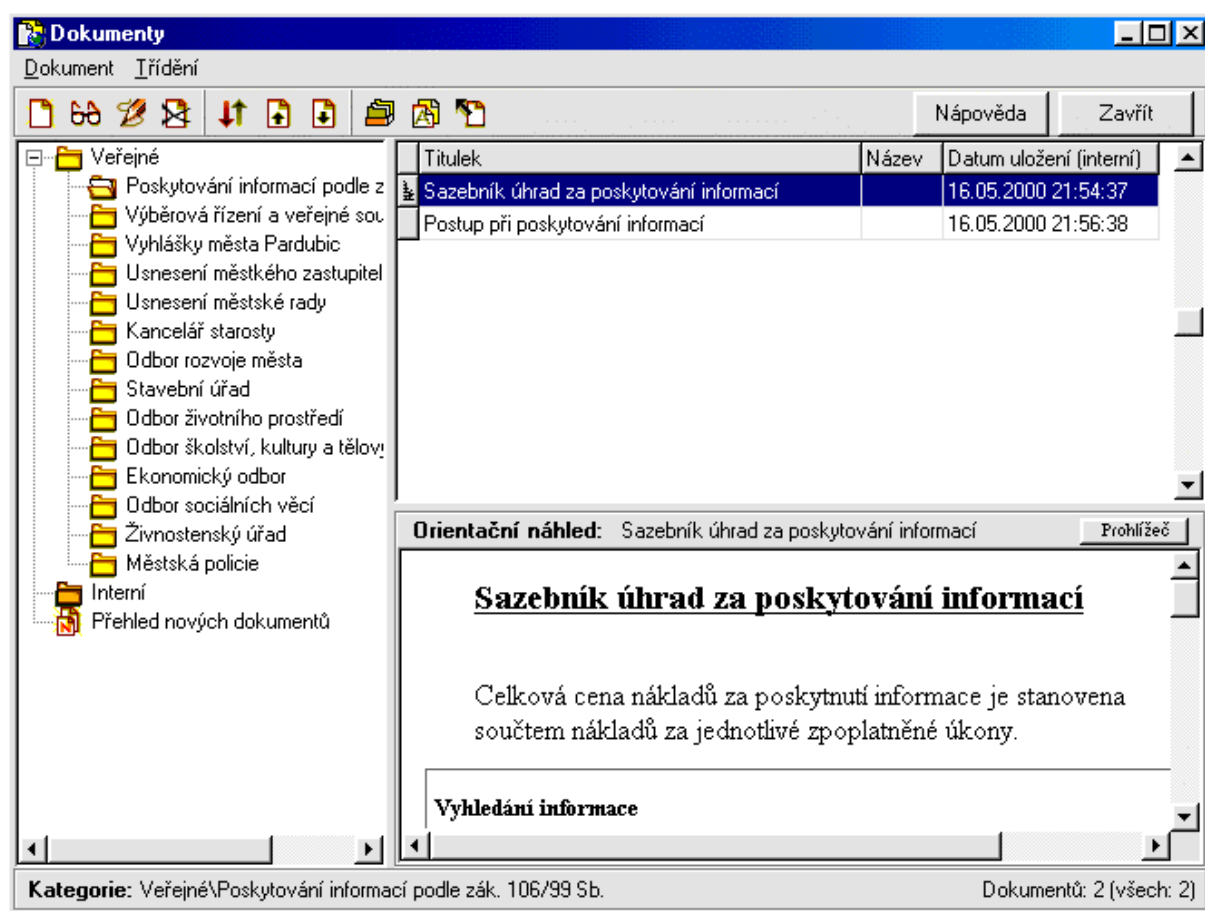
Dokumenty

Dokument Třídění

Nápověda Zavřít

Veřejné
Poskytování informací podle z
Výběrová řízení a veřejné sou
Vyhlášky města Pardubic
Usnesení městského zastupitel
Usnesení městské rady
Kancelář starosty
Odbor rozvoje města
Stavební úřad
Odbor životního prostředí
Odbor školství, kultury a tělov
Ekonomický odbor
Odbor sociálních věcí
Živnostenský úřad
Městská policie
Interní
Přehled nových dokumentů

| Titulek | Název | Datum uložení (interní) |
|---|---|---|
| Sazebník úhrad za poskytování informací | | 16.05.2000 21:54:37 |
| Postup při poskytování informací | | 16.05.2000 21:56:38 |

Orientační náhled: Sazebník úhrad za poskytování informací

Prohlížeč

Sazebník úhrad za poskytování informací

Celková cena nákladů za poskytnutí informace je stanovena součtem nákladů za jednotlivé zpoplatněné úkony.

Vyhledání informace

Kategorie: Veřejné\Poskytování informací podle zák. 106/99 Sb.

Dokumentů: 2 (všech: 2)